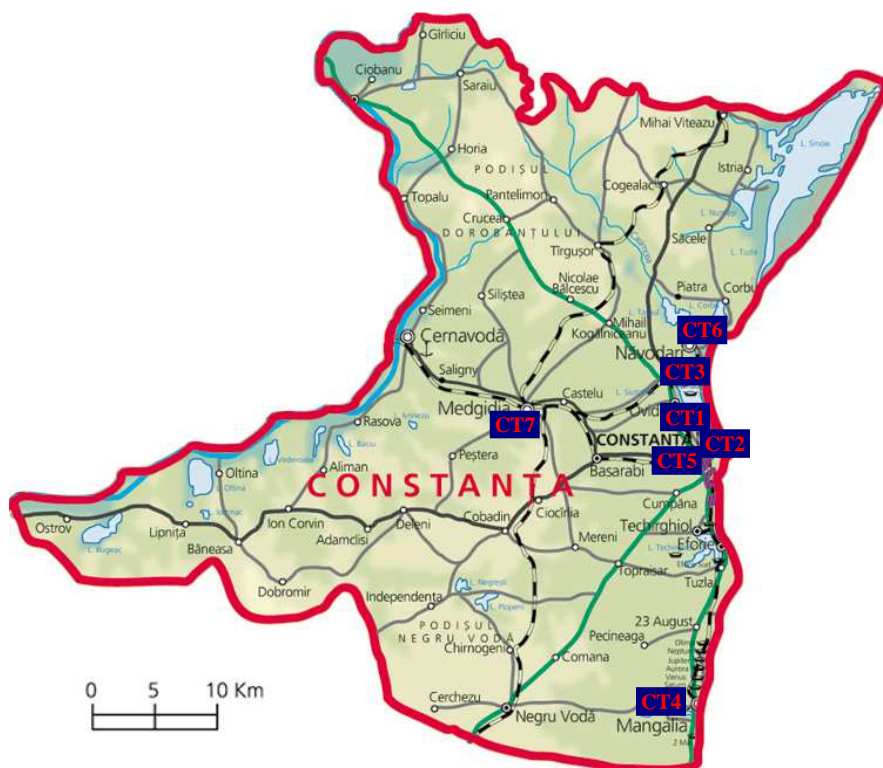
Gîrliciu
Ciobanu
Saraiu
Horia
PODIȘUL
Mihai Viteazu
Istria
L. Sinoie
Topalu
Pantelimon
Cogealac
Crucea
DOBROGEI
DOROBANȚULUI
Tîrgușor
Săcele
Nicolae Bălcescu
Piatra
Corbu
Seimeni
Siliștea
Mihail Kogălniceanu
CT6
Cernavodă
Năvodari
Saligny
CT3
Castelu
Rasova
Medgidia
Ovid
CT1
CT7
CONSTANȚA
CT2
Peștera
Basarabi
CT5
Oltina
Aliman
CONSTANȚA
Cumpăna
Ostrov
Lipnița
Ion Corvin
Cobadin
Ciocîrlia
Techirghiol
Băneasa
Adamclisi
Deleni
Mereni
Eforie
Topraisar
Tuzla
Dobromir
Independența
23 August
PODIȘUL
Pecineaga
NEGRU VODĂ
Chirnogeni
Comana
0
5
10 Km
Cerchezu
Negru Vodă
CT4
Mangalia